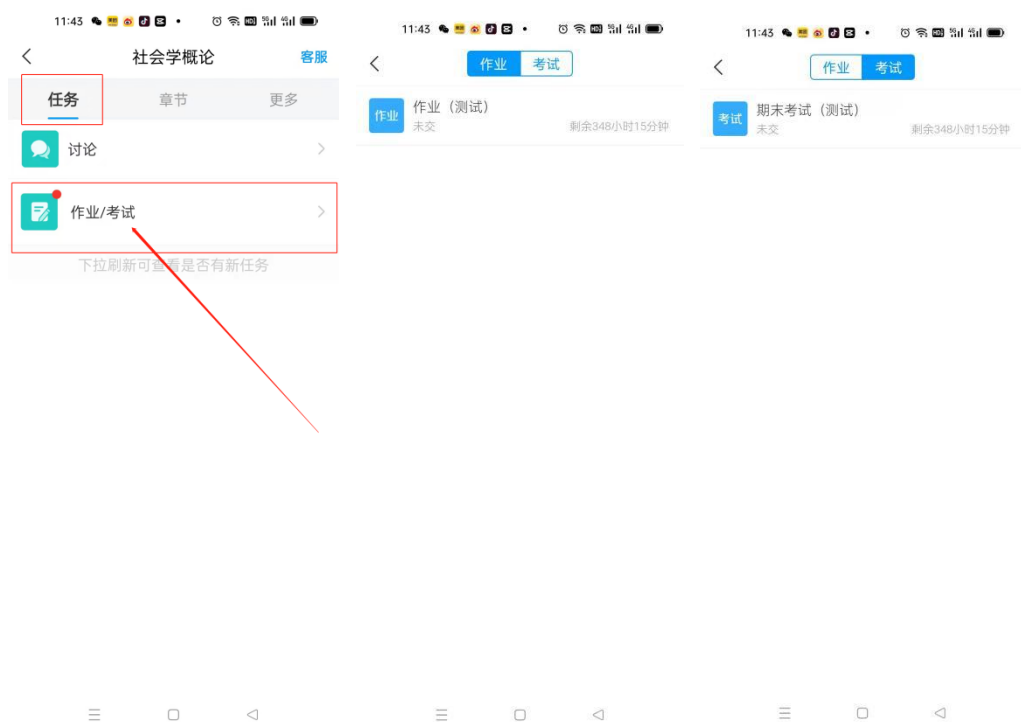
11:43

社会学概论
客服

任务
章节
更多

讨论

作业/考试

下拉刷新可查看是否有新任务

11:43

作业
考试

作业
作业（测试）
未交
剩余348小时15分钟

11:43

作业
考试

考试
期末考试（测试）
未交
剩余348小时15分钟